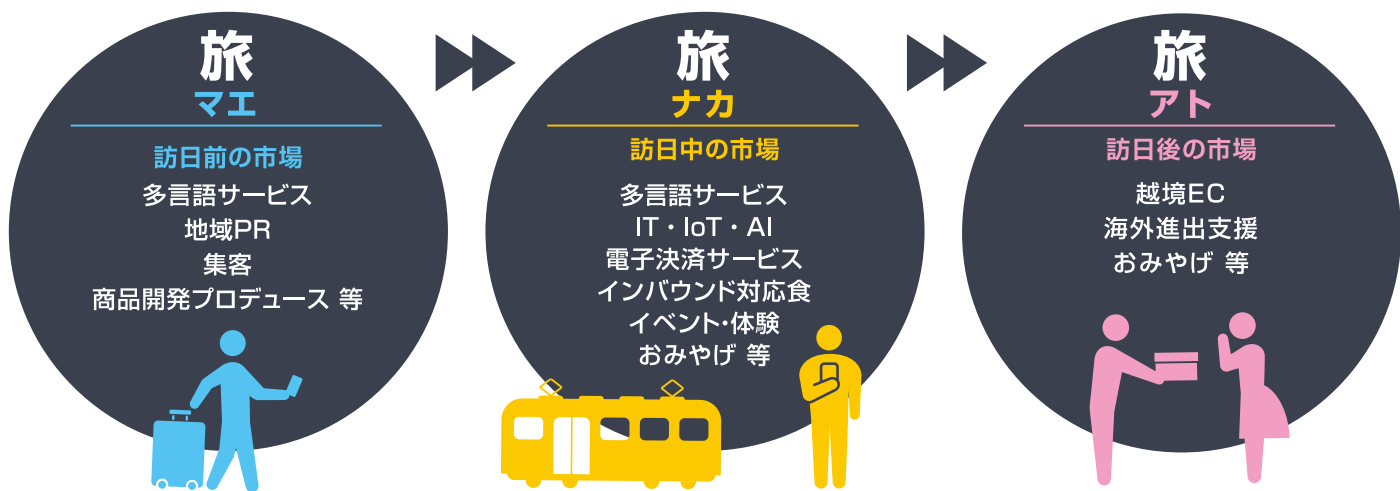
旅
マエ

訪日前の市場
多言語サービス
地域PR
集客
商品開発プロデュース 等

旅
ナカ

訪日中の市場
多言語サービス
IT・IoT・AI
電子決済サービス
インバウンド対応食
イベント・体験
おみやげ 等

旅
アト

訪日後の市場
越境EC
海外進出支援
おみやげ 等